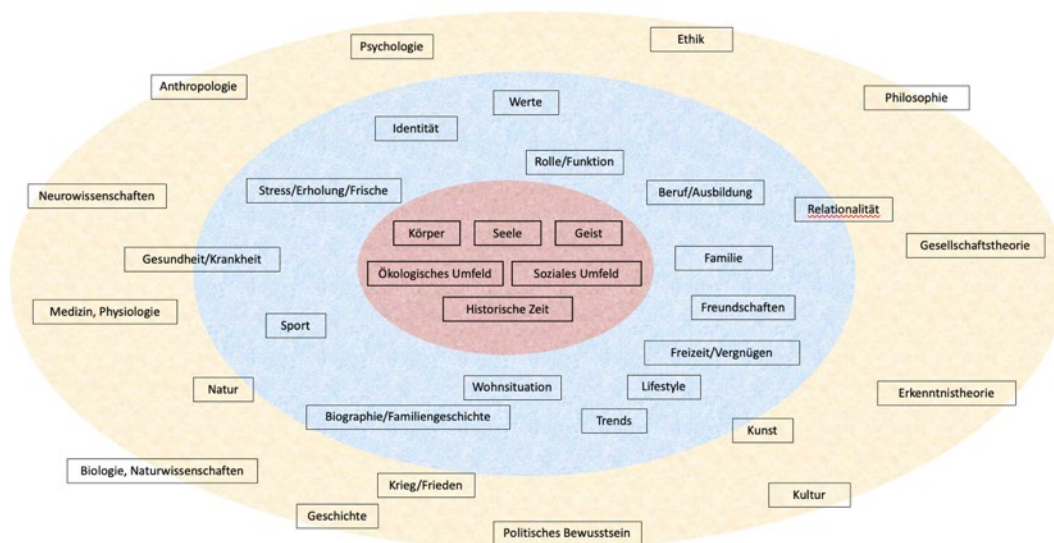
Psychologie

Ethik

Anthropologie

Philosophie

Werte

Identität

Rolle/Funktion

Neurowissenschaften

Stress/Erholung/Frische

Beruf/Ausbildung

Relationalität

Körper

Seele

Geist

Gesellschaftstheorie

Gesundheit/Krankheit

Familie

Ökologisches Umfeld

Soziales Umfeld

Medizin, Physiologie

Historische Zeit

Freundschaften

Sport

Freizeit/Vergnügen

Natur

Wohnsituation

Lifestyle

Erkenntnistheorie

Biographie/Familiengeschichte

Trends

Kunst

Biologie, Naturwissenschaften

Krieg/Frieden

Kultur

Geschichte

Politisches Bewusstsein